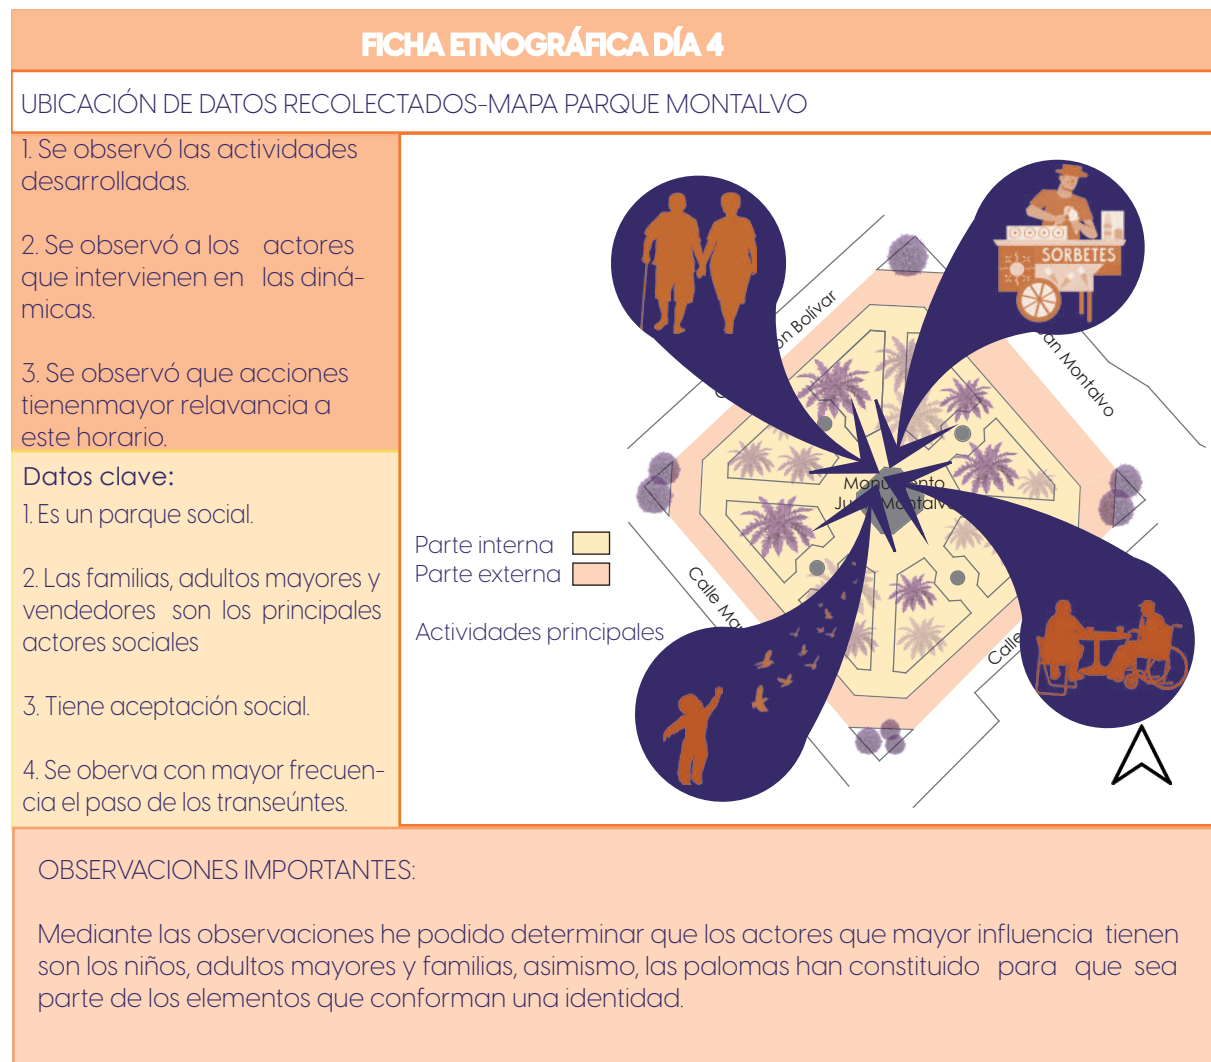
FICHA ETNOGRÁFICA DÍA 4

UBICACIÓN DE DATOS RECOLECTADOS-MAPA PARQUE MONTALVO

1. Se observó las actividades desarrolladas.

2. Se observó a los actores que intervienen en las dinámicas.

3. Se observó que acciones tienenmayor relavancia a este horario.

Datos clave:

1. Es un parque social.

2. Las familias, adultos mayores y vendedores son los principales actores sociales

3. Tiene aceptación social.

4. Se oberva con mayor frecuencia el paso de los transeúntes.

SORBETES

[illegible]n Bolívar

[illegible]n Montalvo

Monu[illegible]nto Ju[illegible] M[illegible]ntalv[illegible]

Calle Ma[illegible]

Calle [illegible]

Parte interna

Parte externa

Actividades principales

OBSERVACIONES IMPORTANTES:

Mediante las observaciones he podido determinar que los actores que mayor influencia tienen son los niños, adultos mayores y familias, asimismo, las palomas han constituido para que sea parte de los elementos que conforman una identidad.